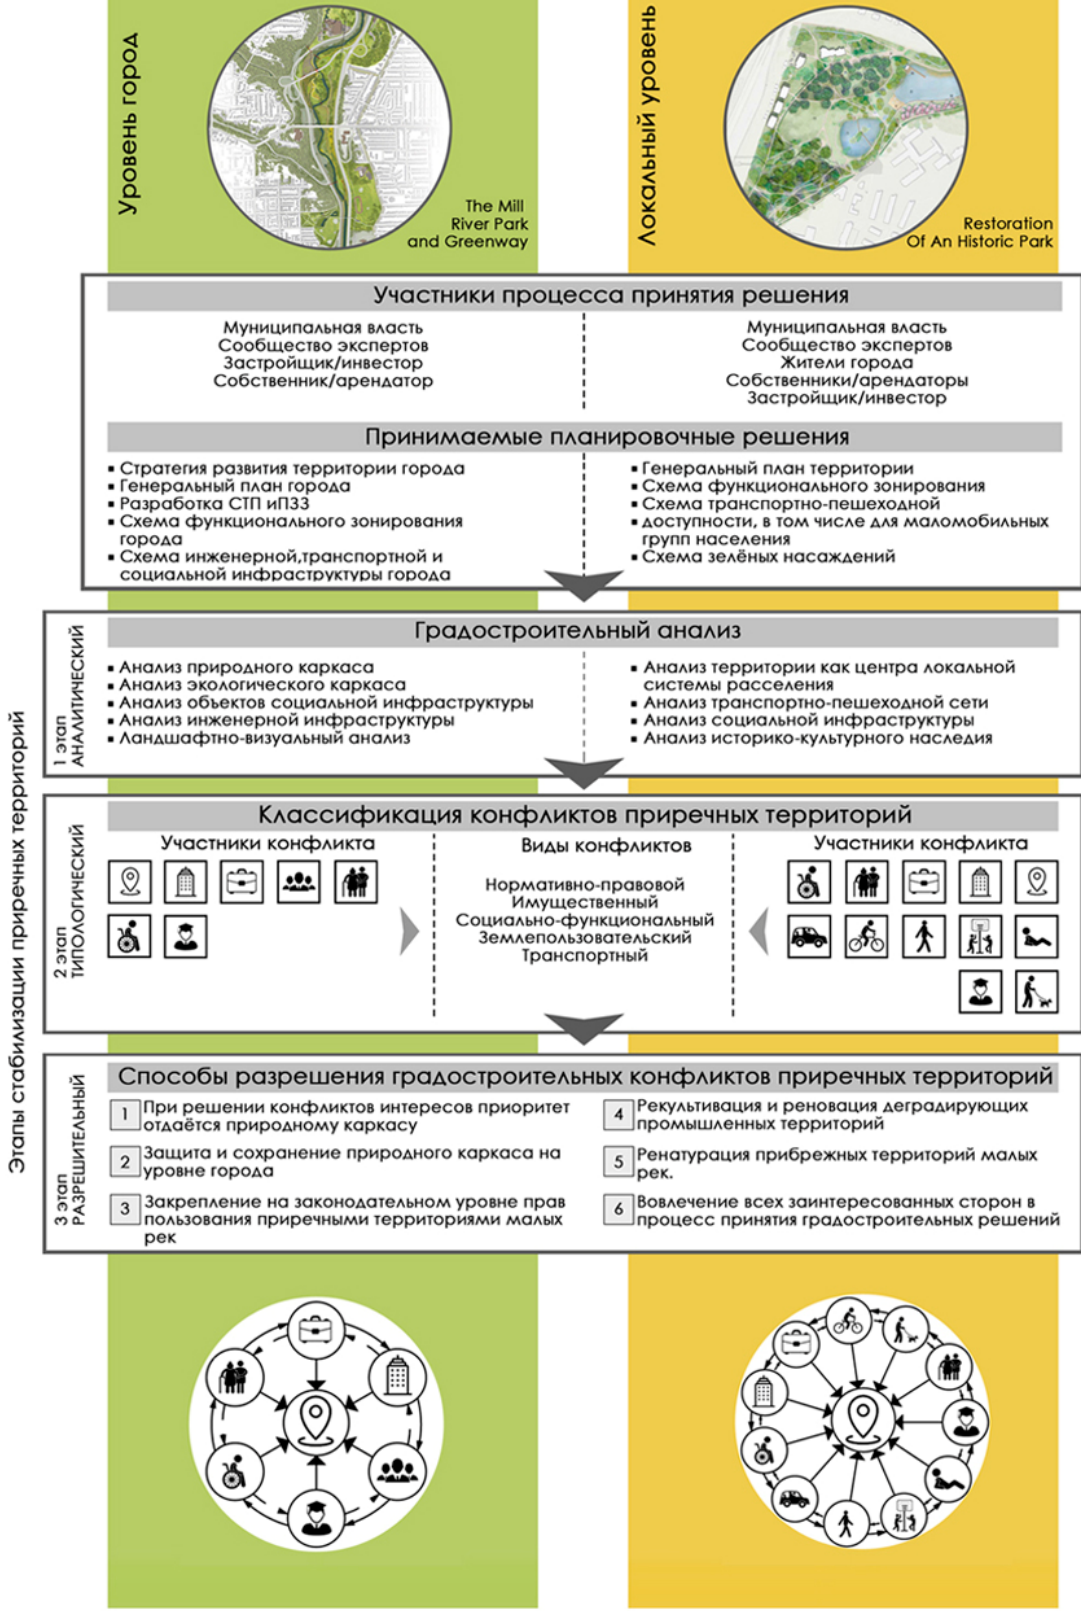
Уровень город

The Mill River Park and Greenway

Локальный уровень

Restoration Of An Historic Park

Участники процесса принятия решения

Муниципальная власть
Сообщество экспертов
Застройщик/инвестор
Собственник/арендатор

Муниципальная власть
Сообщество экспертов
Жители города
Собственники/арендаторы
Застройщик/инвестор

Принимаемые планировочные решения

▪ Стратегия развития территории города
▪ Генеральный план города
▪ Разработка СТП иПЗЗ
▪ Схема функционального зонирования города
▪ Схема инженерной,транспортной и социальной инфраструктуры города

▪ Генеральный план территории
▪ Схема функционального зонирования
▪ Схема транспортно-пешеходной
▪ доступности, в том числе для маломобильных групп населения
▪ Схема зелёных насаждений

Этапы стабилизации приречных территорий

1 этап АНАЛИТИЧЕСКИЙ

Градостроительный анализ

▪ Анализ природного каркаса
▪ Анализ экологического каркаса
▪ Анализ объектов социальной инфраструктуры
▪ Анализ инженерной инфраструктуры
▪ Ландшафтно-визуальный анализ

▪ Анализ территории как центра локальной системы расселения
▪ Анализ транспортно-пешеходной сети
▪ Анализ социальной инфраструктуры
▪ Анализ историко-культурного наследия

2 этап ТИПОЛОГИЧЕСКИЙ

Классификация конфликтов приречных территорий

Участники конфликта

Виды конфликтов

Нормативно-правовой
Имущественный
Социально-функциональный
Землепользовательский
Транспортный

Участники конфликта

3 этап РАЗРЕШИТЕЛЬНЫЙ

Способы разрешения градостроительных конфликтов приречных территорий

1 При решении конфликтов интересов приоритет отдаётся природному каркасу

2 Защита и сохранение природного каркаса на уровне города

3 Закрепление на законодательном уровне прав пользования приречными территориями малых рек

4 Рекультивация и реновация деградирующих промышленных территорий

5 Ренатурация прибрежных территорий малых рек.

6 Вовлечение всех заинтересованных сторон в процесс принятия градостроительных решений